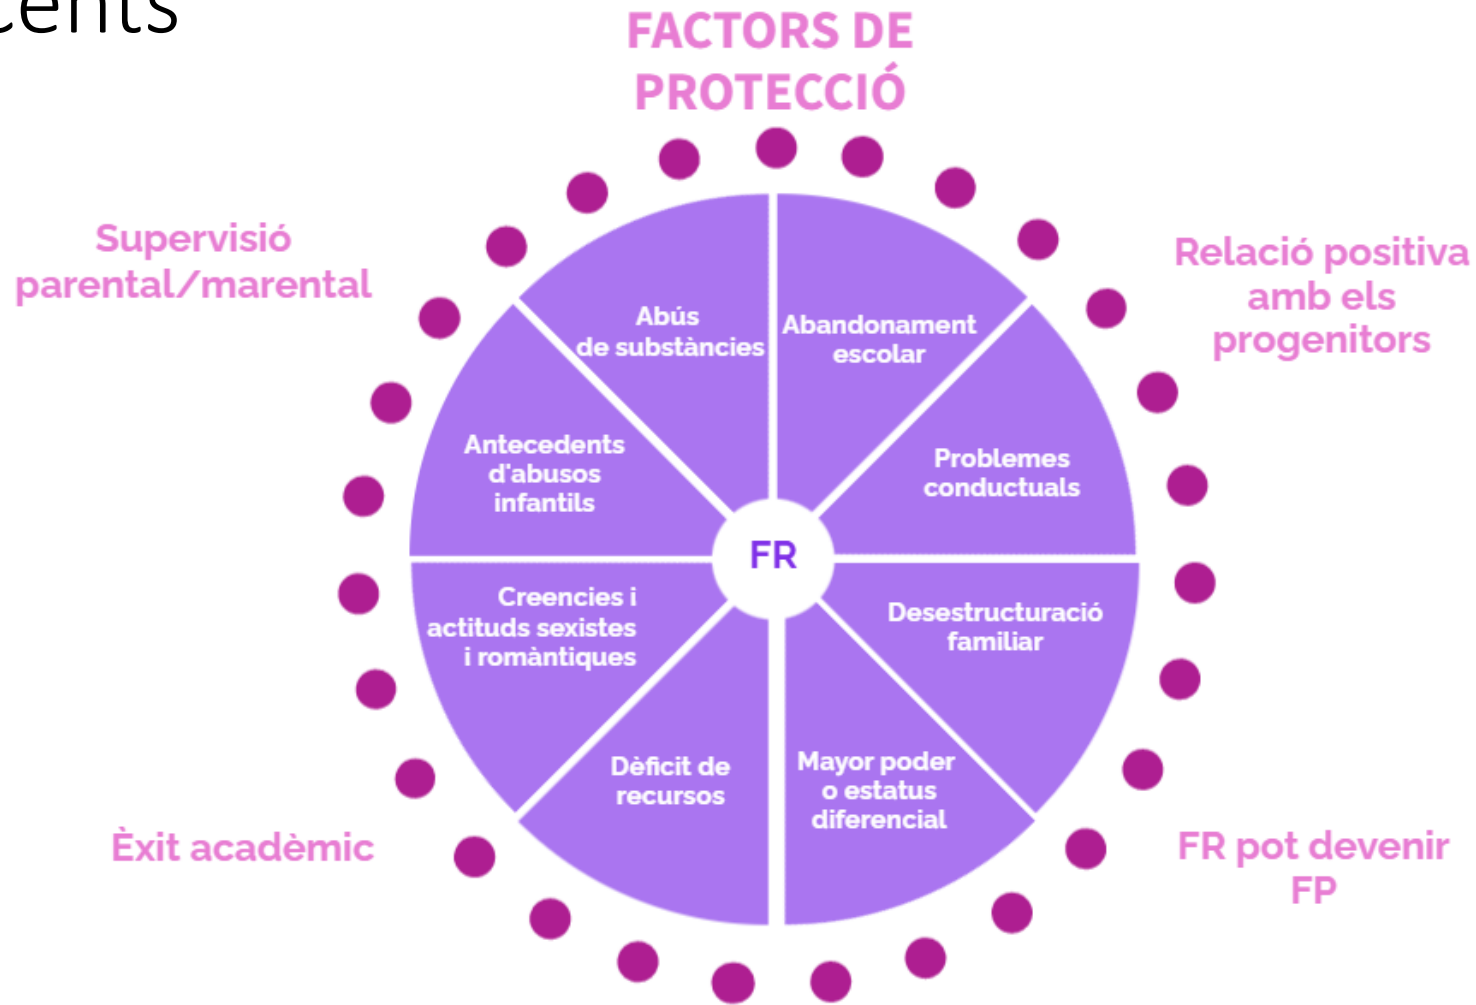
cents

FACTORS DE PROTECCIÓ

Supervisió parental/marental

Relació positiva amb els progenitors

Abús de substàncies

Abandonament escolar

Antecedents d'abusos infantils

Problemes conductuals

FR

Creencies i actituds sexistes i romàntiques

Desestructuració familiar

Dèficit de recursos

Mayor poder o estatus diferencial

Èxit acadèmic

FR pot devenir FP